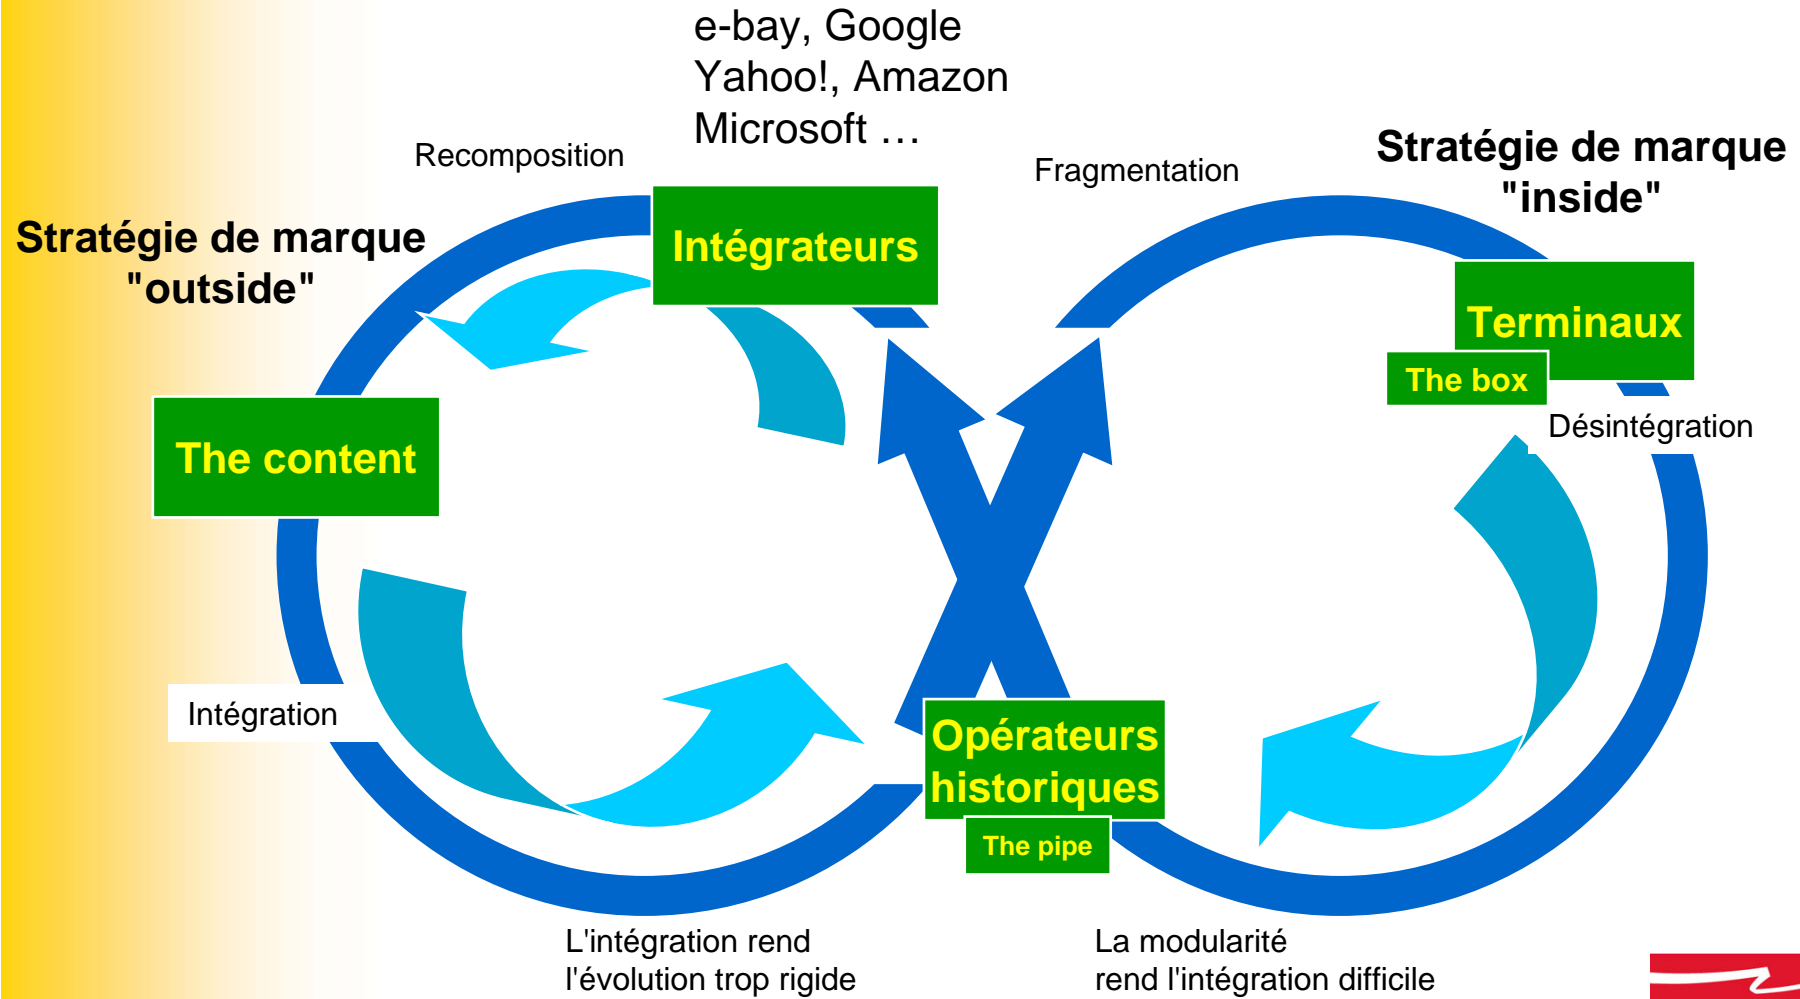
e-bay, Google
Yahoo!, Amazon
Microsoft …

Recomposition

Fragmentation

Stratégie de marque "inside"

Stratégie de marque "outside"

Intégrateurs

Terminaux

The box

Désintégration

The content

Intégration

Opérateurs historiques

The pipe

L'intégration rend l'évolution trop rigide

La modularité rend l'intégration difficile